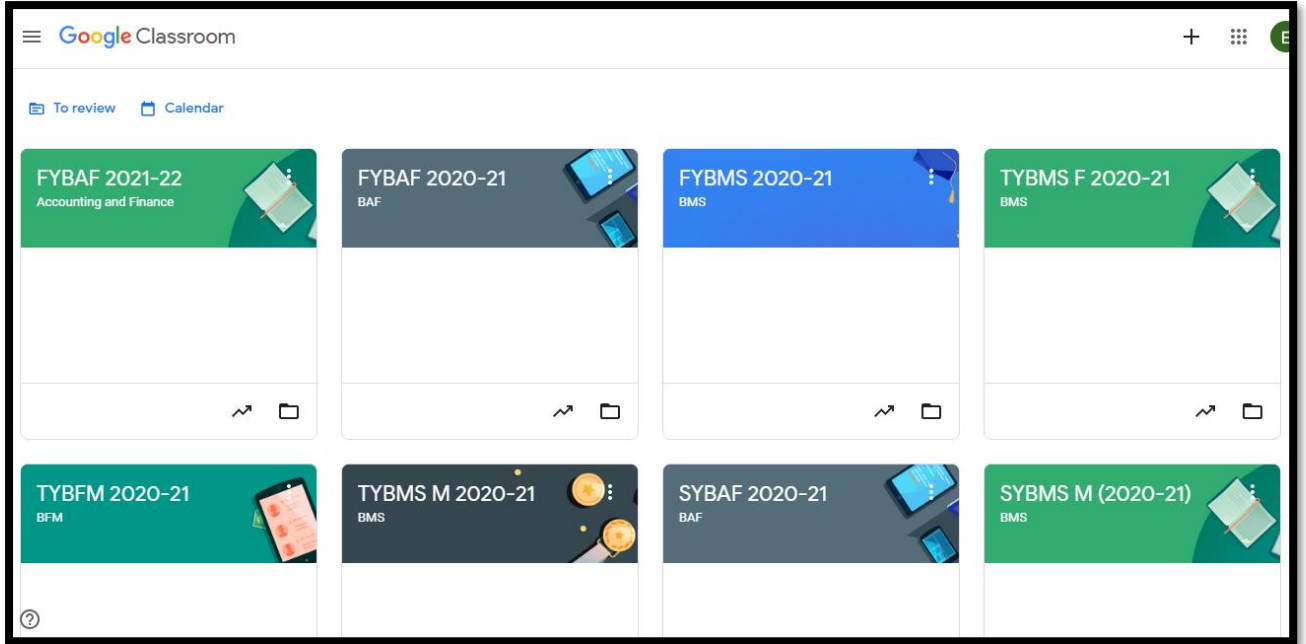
Google Classroom

To review Calendar

FYBAF 2021-22
Accounting and Finance

FYBAF 2020-21
BAF

FYBMS 2020-21
BMS

TYBMS F 2020-21
BMS

TYBFM 2020-21
BFM

TYBMS M 2020-21
BMS

SYBAF 2020-21
BAF

SYBMS M (2020-21)
BMS